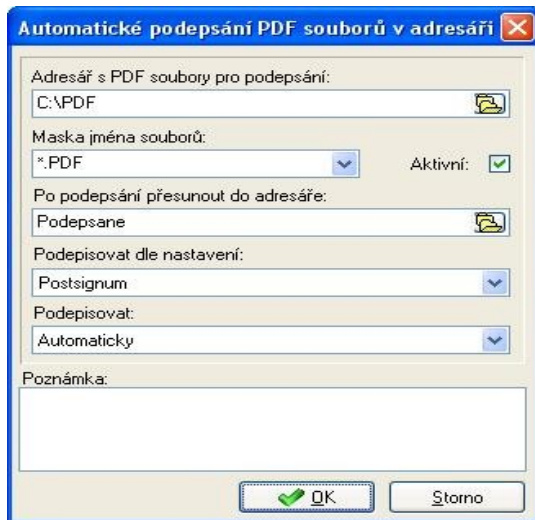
Automatické podepsání PDF souborů v adresáři

Adresář s PDF soubory pro podepsání:
C:\PDF

Maska jména souborů:
*.PDF

Aktivní:

Po podepsání přesunout do adresáře:
Podepsane

Podepisovat dle nastavení:
Postsignum

Podepisovat:
Automaticky

Poznámka:

OK

Storno